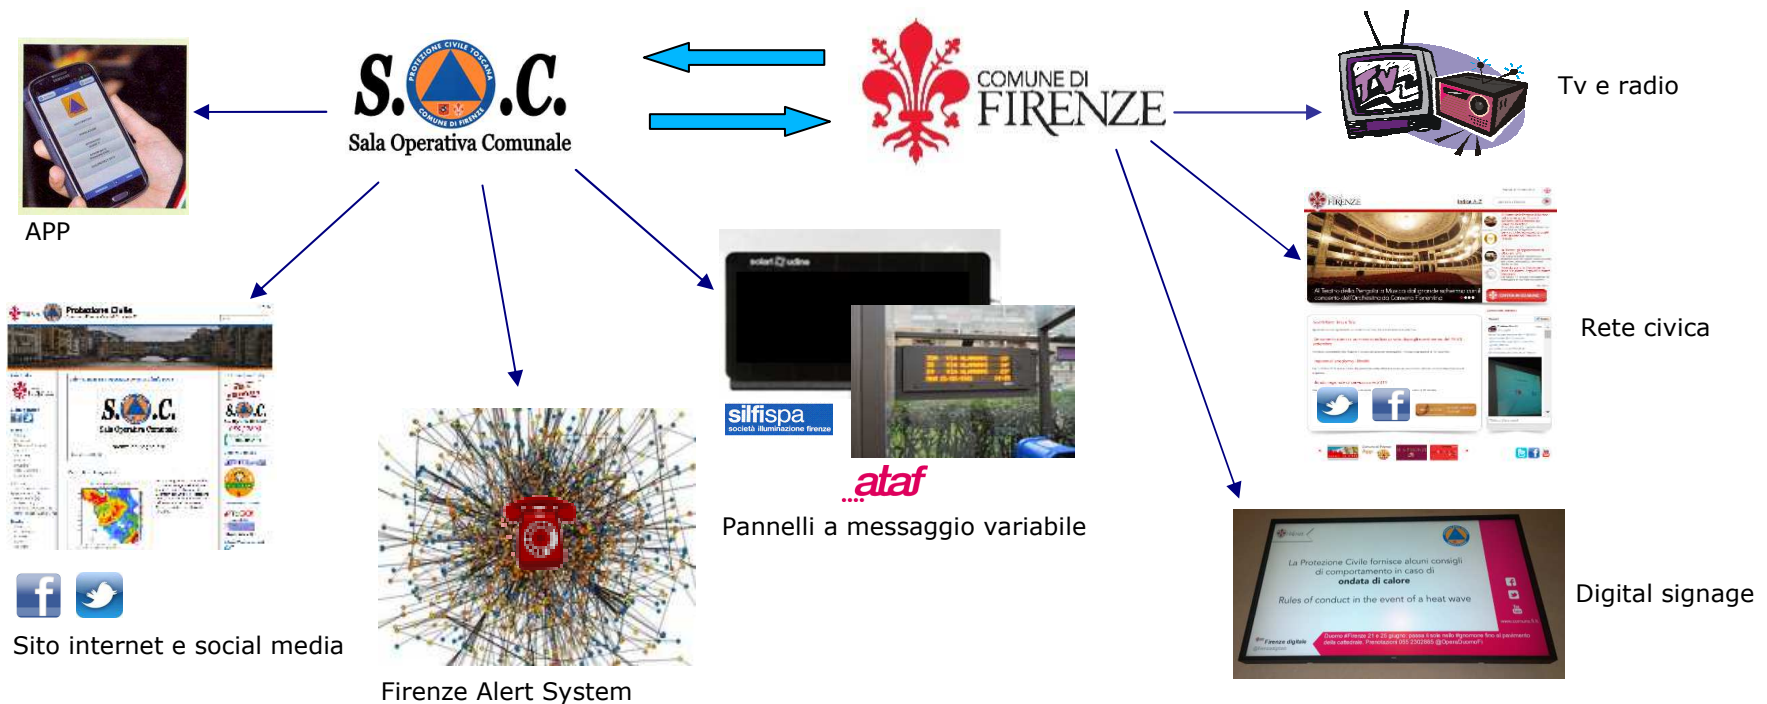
S.O.C.
PROTEZIONE CIVILE TOSCANA
COMUNE DI FIRENZE
Sala Operativa Comunale

COMUNE DI
FIRENZE

Tv e radio

APP

Rete civica

Sito internet e social media

Firenze Alert System

silfispa
società illuminazione firenze

ataf

Pannelli a messaggio variabile

La Protezione Civile fornisce alcuni consigli di comportamento in caso di
ondata di calore
Rules of conduct in the event of a heat wave

Digital signage